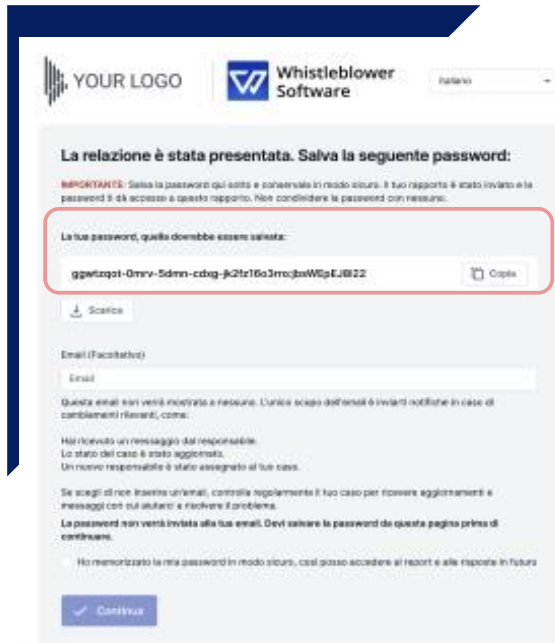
YOUR LOGO

Whistleblower Software

Italiano

La relazione è stata presentata. Salva la seguente password:

IMPORTANTE: Salva la password qui sotto e conservala in modo sicuro. Il tuo rapporto è stato inviato e la password ti dà accesso a questo rapporto. Non condividere la password con nessuno.

La tua password, quella dovrebbe essere salvata:

ggwtzqot-0mrv-5dmn-cdxg-jk2fz16o3rrc;baW6pEJ8l22

Copia

Scarica

Email (Facoltativo)

Email

Questa email non verrà mostrata a nessuno. L'unico scopo dell'email è inviarti notifiche in caso di cambiamenti rilevanti, come:

Hai ricevuto un messaggio dal responsabile.
Lo stato del caso è stato aggiornato.
Un nuovo responsabile è stato assegnato al tuo caso.

Se scegli di non inserire un'email, controlla regolarmente il tuo caso per ricevere aggiornamenti e messaggi con cui aiutarci a risolvere il problema.

La password non verrà inviata alla tua email. Devi salvare la password da questa pagina prima di continuare.

Ho memorizzato la mia password in modo sicuro, così posso accedere al report e alle risposte in futuro

Continua